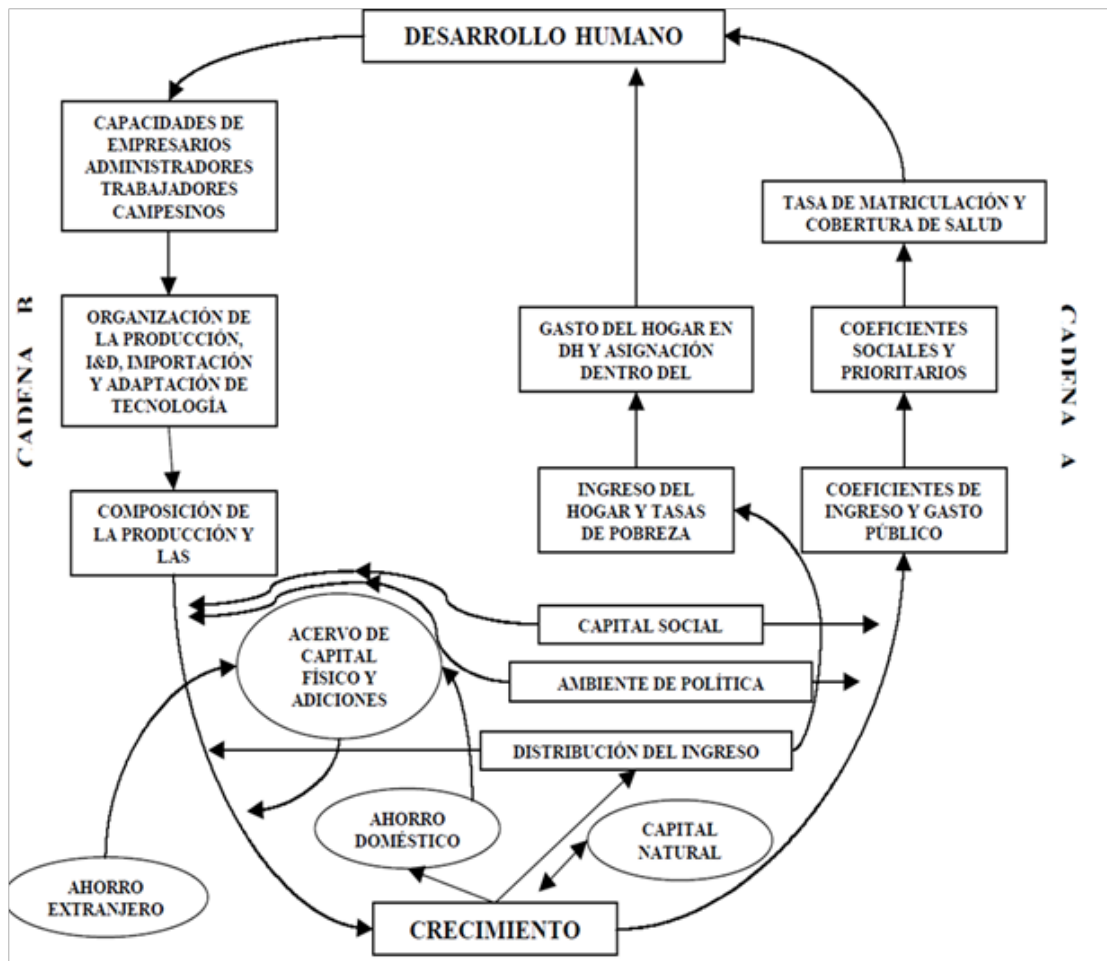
DESARROLLO HUMANO

CAPACIDADES DE EMPRESARIOS ADMINISTRADORES TRABAJADORES CAMPESINOS

CADENA B

ORGANIZACIÓN DE LA PRODUCCIÓN, I&D, IMPORTACIÓN Y ADAPTACIÓN DE TECNOLOGÍA

COMPOSICIÓN DE LA PRODUCCIÓN Y LAS

TASA DE MATRICULACIÓN Y COBERTURA DE SALUD

GASTO DEL HOGAR EN DH Y ASIGNACIÓN DENTRO DEL

COEFICIENTES SOCIALES Y PRIORITARIOS

CADENA A

INGRESO DEL HOGAR Y TASAS DE POBREZA

COEFICIENTES DE INGRESO Y GASTO PÚBLICO

CAPITAL SOCIAL

ACERVO DE CAPITAL FÍSICO Y ADICIONES

AMBIENTE DE POLÍTICA

DISTRIBUCIÓN DEL INGRESO

AHORRO DOMÉSTICO

CAPITAL NATURAL

AHORRO EXTRANJERO

CRECIMIENTO